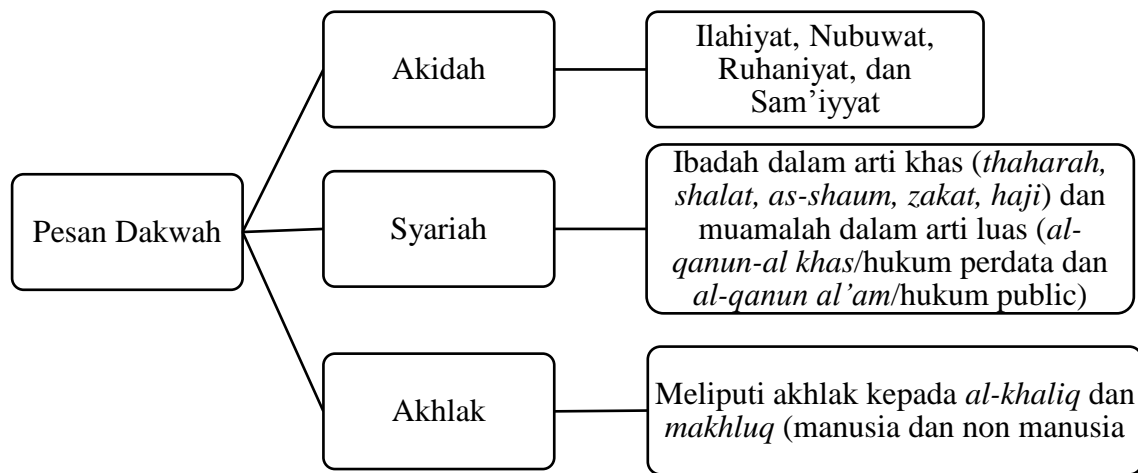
Pesan Dakwah

Akidah

Ilahiyat, Nubuwat, Ruhaniyat, dan Sam'iyyat

Syariah

Ibadah dalam arti khas (thaharah, shalat, as-shaum, zakat, haji) dan muamalah dalam arti luas (al-qanun-al khas/hukum perdata dan al-qanun al'am/hukum public)

Akhlak

Meliputi akhlak kepada al-khaliq dan makhluq (manusia dan non manusia